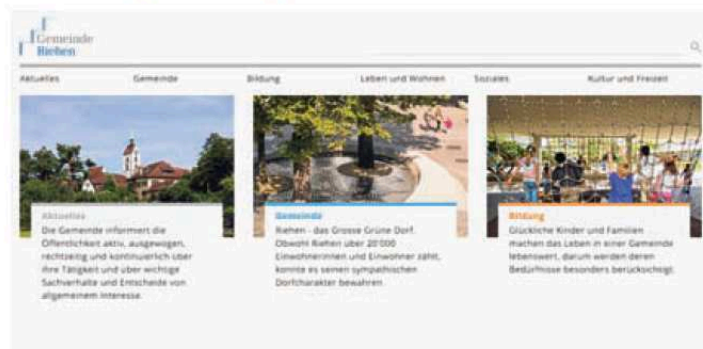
Gemeinde
Riehen

Aktuelles Gemeinde Bildung Leben und Wohnen Soziales Kultur und Freizeit

Aktuelles
Die Gemeinde informiert die Öffentlichkeit aktiv, ausgewogen, rechtzeitig und kontinuierlich über ihre Tätigkeit und über wichtige Sachverhalte und Entscheide von allgemeinem Interesse.

Gemeinde
Riehen - das Grosse Grüne Dorf. Obwohl Riehen über 20'000 Einwohnerinnen und Einwohner zählt, konnte es seinen sympathischen Dorfcharakter bewahren.

Bildung
Glückliche Kinder und Familien machen das Leben in einer Gemeinde lebenswert, darum werden deren Bedürfnisse besonders berücksichtigt.